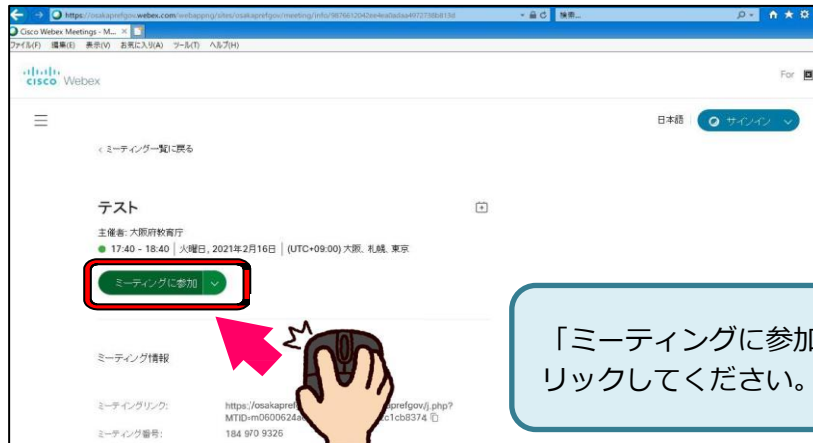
https://osakaprefgov.webex.com/webappng/sites/osakaprefgov/meeting/info/9876612042ee4ea0adaa4f7271​8b815d
検索...
Cisco Webex Meetings - M...
ファイル(F) 編集(E) 表示(V) お気に入り(A) ツール(T) ヘルプ(H)

cisco Webex
For

日本語 サインイン

‹ ミーティング一覧に戻る

テスト

主催者: 大阪府教育庁
● 17:40 - 18:40 | 火曜日, 2021年2月16日 | (UTC+09:00) 大阪、札幌、東京

ミーティングに参加

ミーティング情報

ミーティングリンク: https://osakapref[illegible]prefgov/j.php?MTID=m0600624a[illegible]c1cb8374

ミーティング番号: 184 970 9326

「ミーティングに参加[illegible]
リックしてください。